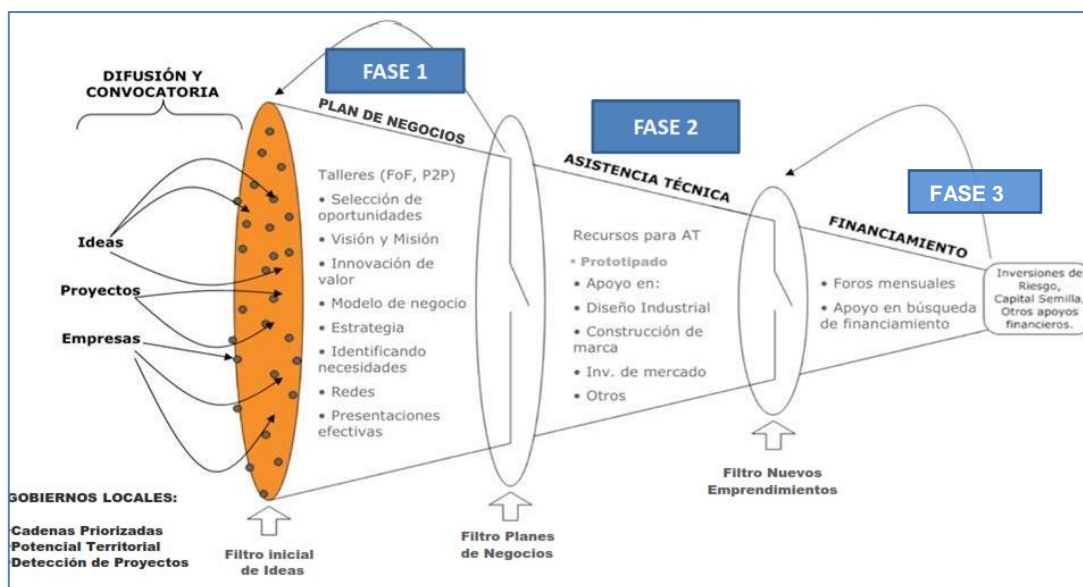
DIFUSIÓN Y CONVOCATORIA

FASE 1

PLAN DE NEGOCIOS

FASE 2

ASISTENCIA TÉCNICA

FASE 3

FINANCIAMIENTO

Ideas

Proyectos

Empresas

Talleres (FoF, P2P)
• Selección de oportunidades
• Visión y Misión
• Innovación de valor
• Modelo de negocio
• Estrategia
• Identificando necesidades
• Redes
• Presentaciones efectivas

Recursos para AT
• Prototipado
• Apoyo en:
• Diseño Industrial
• Construcción de marca
• Inv. de mercado
• Otros

• Foros mensuales
• Apoyo en búsqueda de financiamiento

Inversiones de Riesgo, Capital Semilla, Otros apoyos financieros.

GOBIERNOS LOCALES:
Cadenas Priorizadas
Potencial Territorial
Detección de Proyectos

Filtro inicial de Ideas

Filtro Planes de Negocios

Filtro Nuevos Emprendimientos